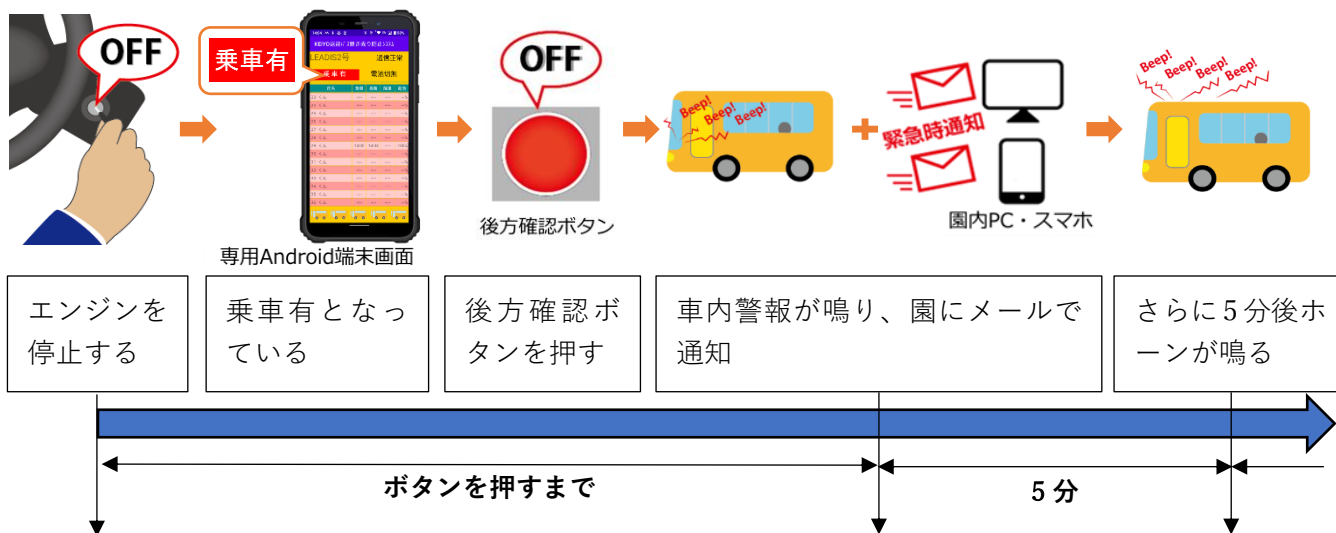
OFF

乗車有

LEADS2号

乗車有

専用Android端末画面

OFF

後方確認ボタン

Beep! Beep! Beep!

緊急時通知

園内PC・スマホ

Beep! Beep! Beep! Beep!

エンジンを停止する

乗車有となっている

後方確認ボタンを押す

車内警報が鳴り、園にメールで通知

さらに5分後ホーンが鳴る

ボタンを押すまで

5分